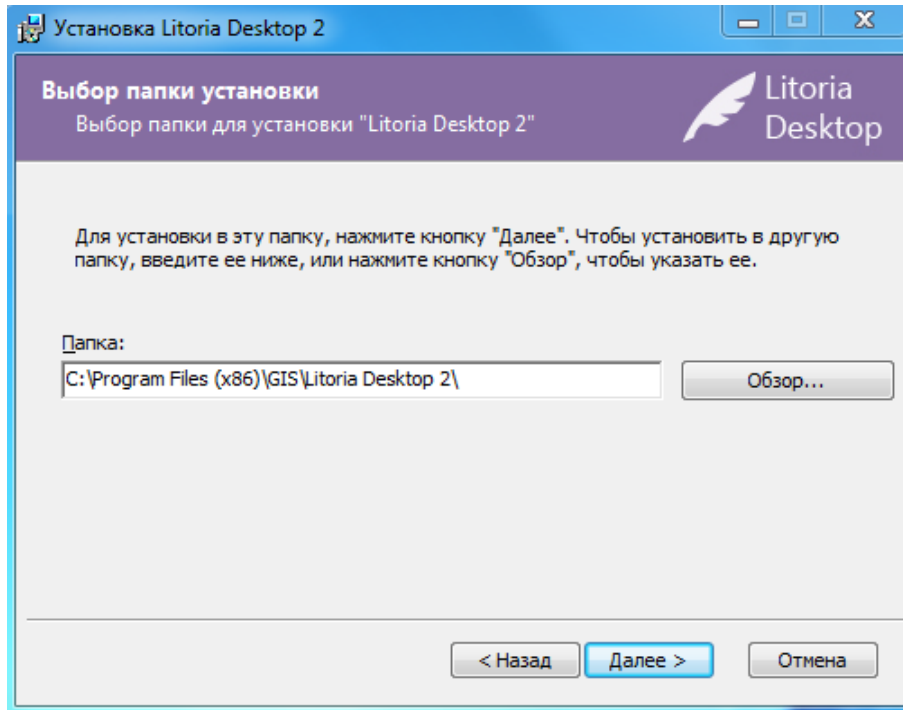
Установка Litoria Desktop 2

Выбор папки установки

Выбор папки для установки "Litoria Desktop 2"

Litoria Desktop

Для установки в эту папку, нажмите кнопку "Далее". Чтобы установить в другую папку, введите ее ниже, или нажмите кнопку "Обзор", чтобы указать ее.

Папка:

C:\Program Files (x86)\GIS\Litoria Desktop 2\

Обзор...

< Назад

Далее >

Отмена